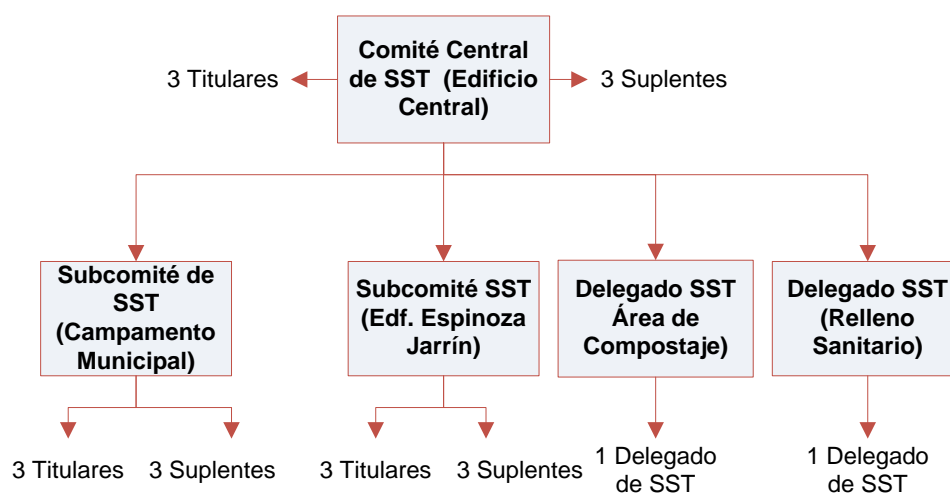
Comité Central de SST (Edificio Central)

3 Titulares

3 Suplentes

Subcomité de SST (Campamento Municipal)

Subcomité SST (Edf. Espinoza Jarrín)

Delegado SST Área de Compostaje)

Delegado SST (Relleno Sanitario)

3 Titulares

3 Suplentes

3 Titulares

3 Suplentes

1 Delegado de SST

1 Delegado de SST